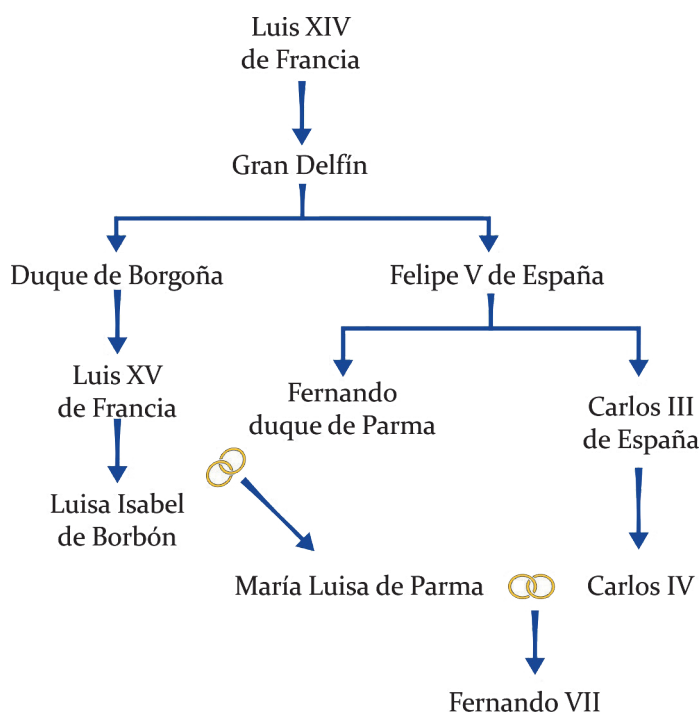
Luis XIV
de Francia

Gran Delfín

Duque de Borgoña

Felipe V de España

Luis XV
de Francia

Fernando
duque de Parma

Carlos III
de España

Luisa Isabel
de Borbón

María Luisa de Parma

Carlos IV

Fernando VII